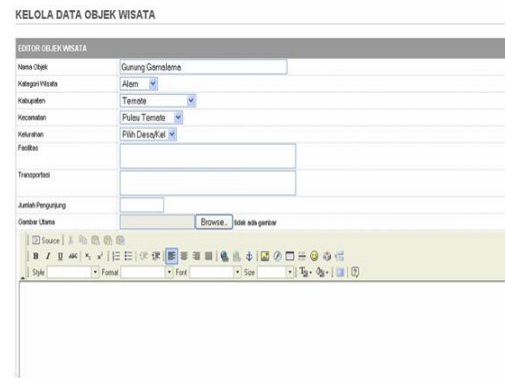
KELOLA DATA OBJEK WISATA

EDITOR OBJEK WISATA

| | |
|---|---|
| Nama Objek | Gunung Gamalama |
| Kategori Wisata | Alam |
| Kabupaten | Ternate |
| Kecamatan | Pulau Ternate |
| Kelurahan | Pilih Desa/Kel |
| Fasilitas | |
| Transportasi | |
| Jumlah Pengunjung | |
| Gambar Utama | Browse... tidak ada gambar |

Source

B I U ABC $x_2$ $x^2$

Style Format Font Size